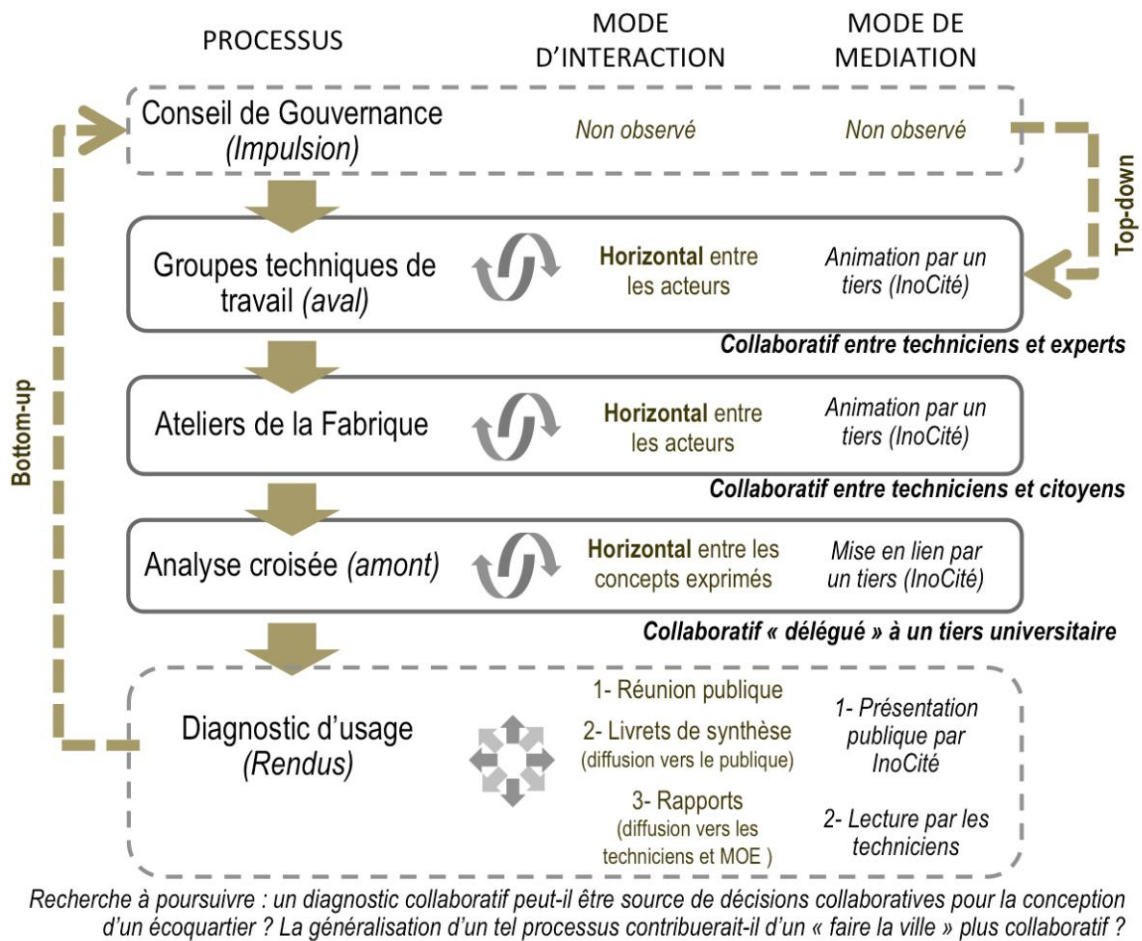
PROCESSUS

MODE D'INTERACTION

MODE DE MEDIATION

Conseil de Gouvernance (Impulsion)

Non observé

Non observé

Top-down

Groupes techniques de travail (aval)

Horizontal entre les acteurs

Animation par un tiers (InoCité)

Collaboratif entre techniciens et experts

Bottom-up

Ateliers de la Fabrique

Horizontal entre les acteurs

Animation par un tiers (InoCité)

Collaboratif entre techniciens et citoyens

Analyse croisée (amont)

Horizontal entre les concepts exprimés

Mise en lien par un tiers (InoCité)

Collaboratif « délégué » à un tiers universitaire

Diagnostic d'usage (Rendus)

1- Réunion publique

2- Livrets de synthèse (diffusion vers le publique)

3- Rapports (diffusion vers les techniciens et MOE )

1- Présentation publique par InoCité

2- Lecture par les techniciens

Recherche à poursuivre : un diagnostic collaboratif peut-il être source de décisions collaboratives pour la conception d'un écoquartier ? La généralisation d'un tel processus contribuerait-il d'un « faire la ville » plus collaboratif ?